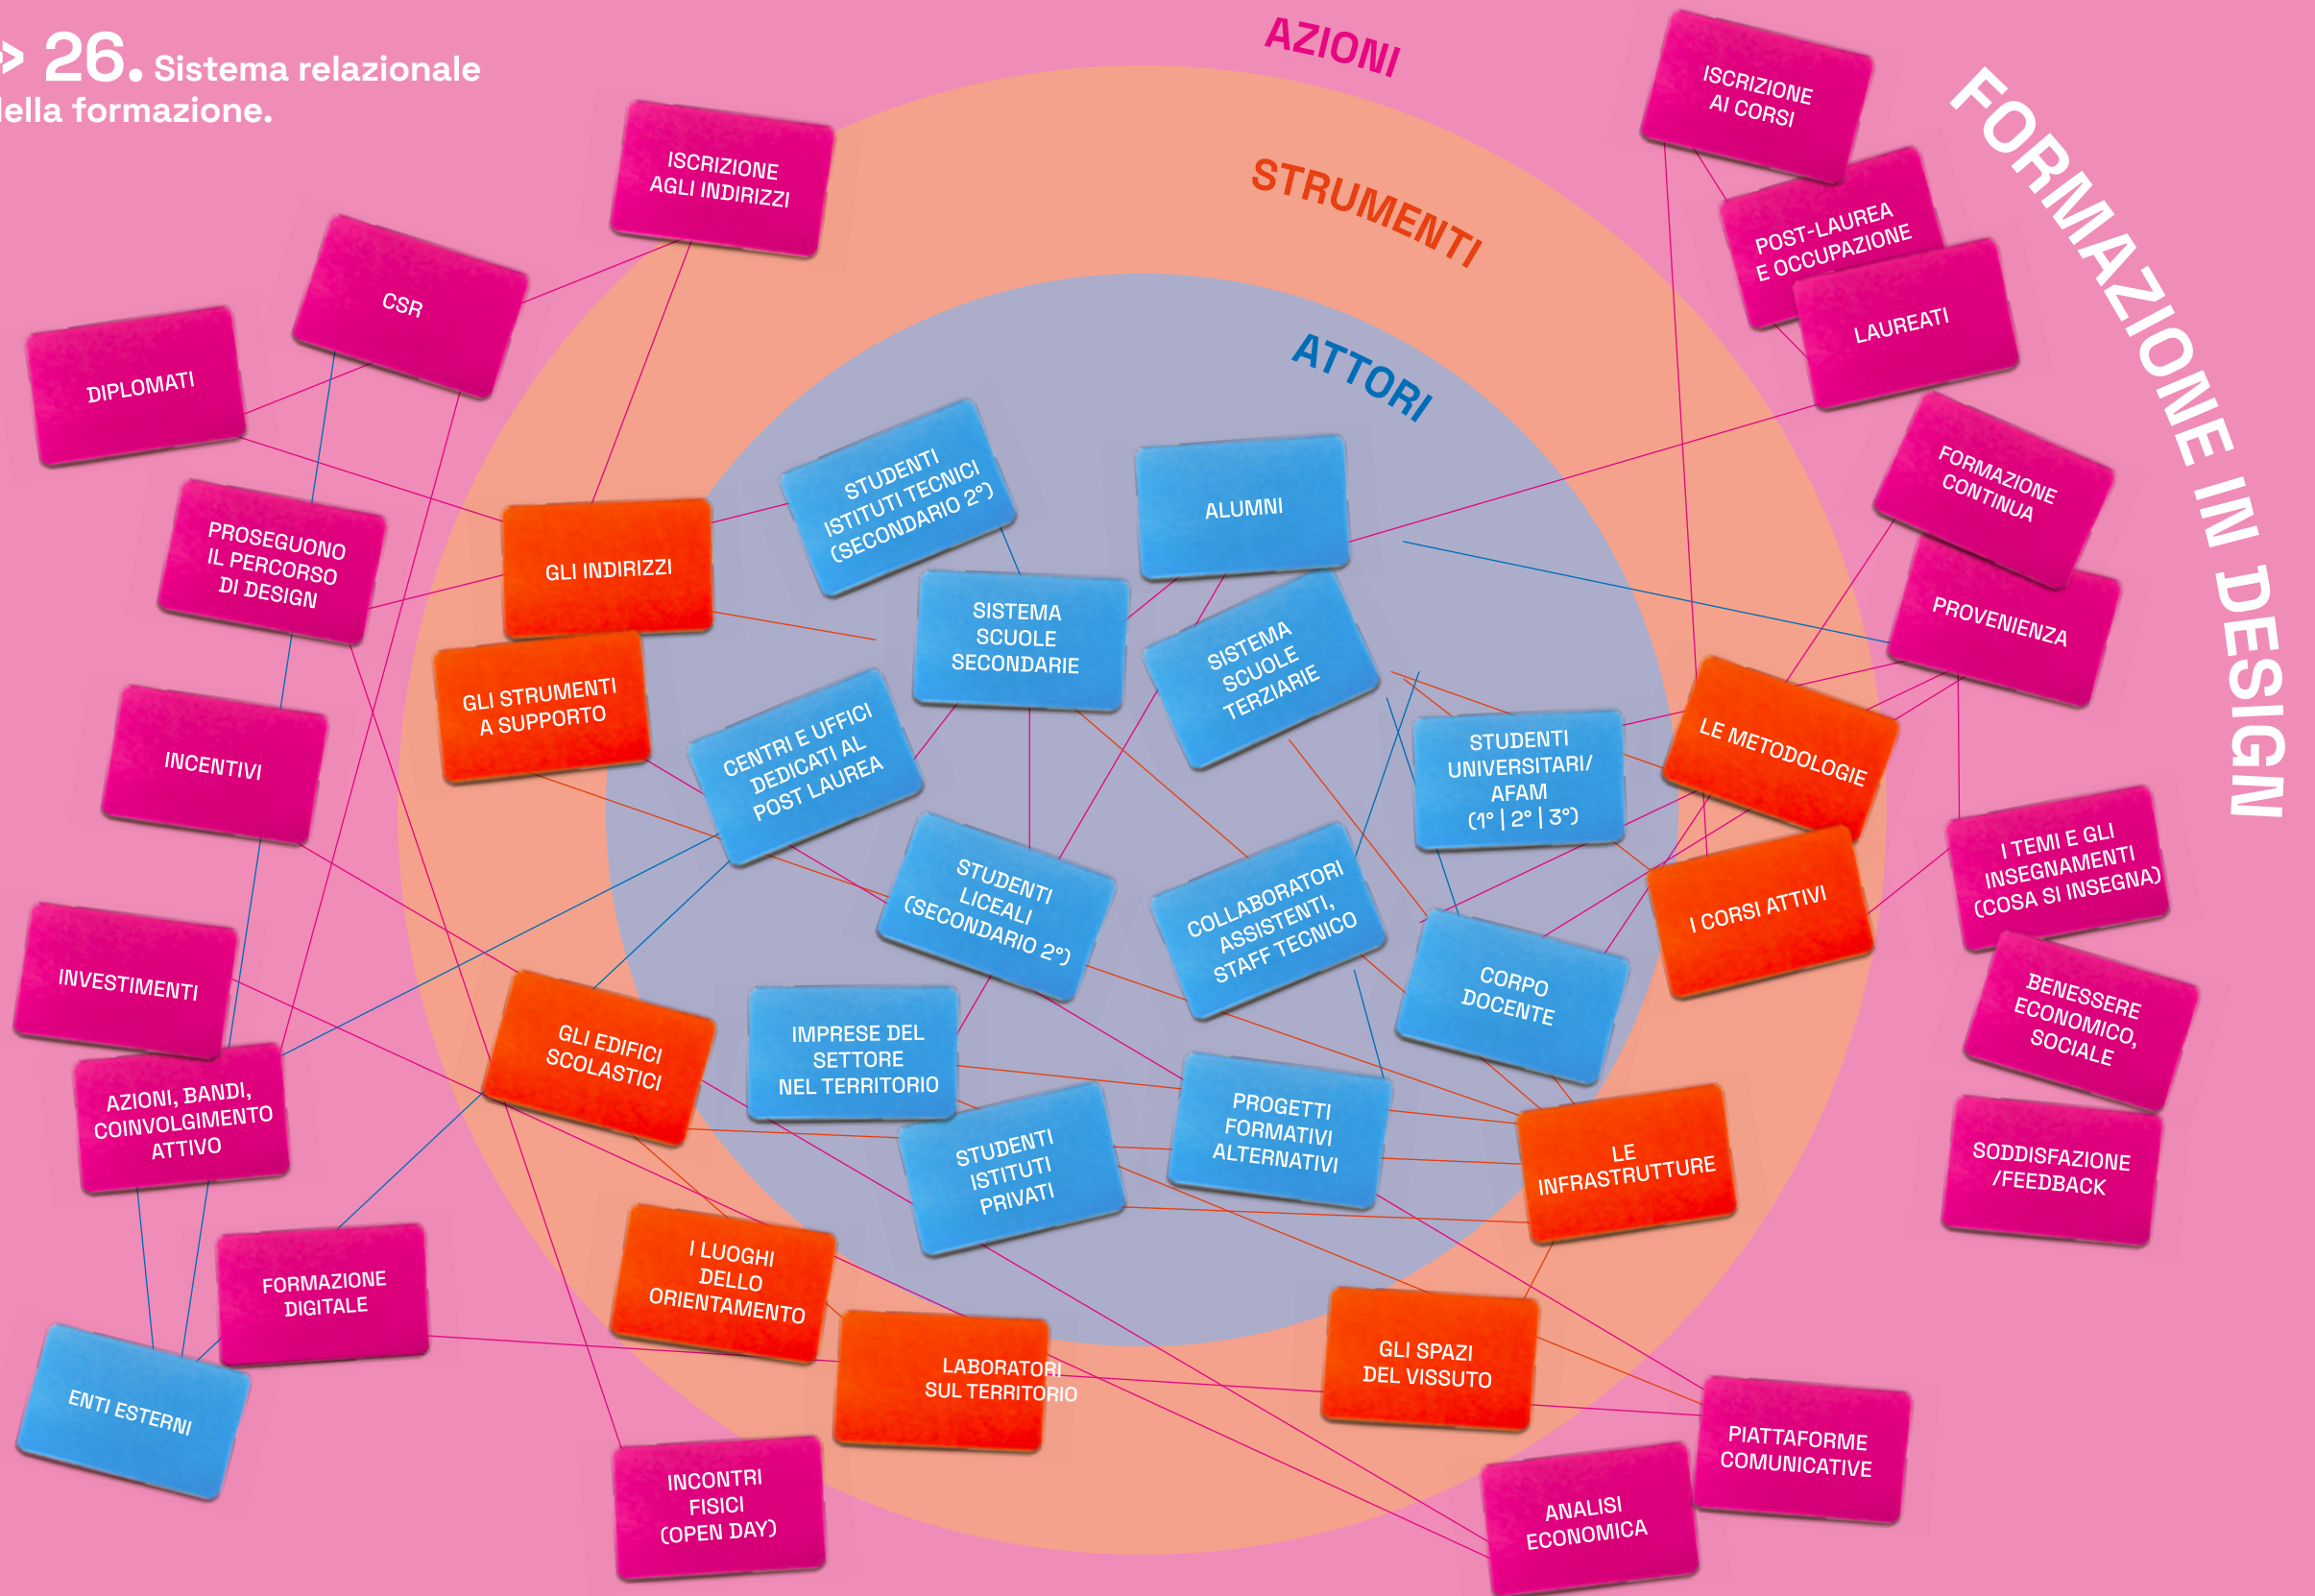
> 26. Sistema relazionale della formazione.

AZIONI

STRUMENTI

ATTORI

FORMAZIONE IN DESIGN

ISCRIZIONE AGLI INDIRIZZI

CSR

DIPLOMATI

PROSEGUONO IL PERCORSO DI DESIGN

INCENTIVI

INVESTIMENTI

AZIONI, BANDI, COINVOLGIMENTO ATTIVO

FORMAZIONE DIGITALE

ENTI ESTERNI

INCONTRI FISICI (OPEN DAY)

GLI INDIRIZZI

GLI STRUMENTI A SUPPORTO

GLI EDIFICI SCOLASTICI

I LUOGHI DELLO ORIENTAMENTO

LABORATORI SUL TERRITORIO

GLI SPAZI DEL VISSUTO

LE INFRASTRUTTURE

I CORSI ATTIVI

LE METODOLOGIE

STUDENTI ISTITUTI TECNICI (SECONDARIO 2°)

ALUMNI

SISTEMA SCUOLE SECONDARIE

SISTEMA SCUOLE TERZIARIE

CENTRI E UFFICI DEDICATI AL POST LAUREA

STUDENTI UNIVERSITARI/ AFAM (1° | 2° | 3°)

STUDENTI LICEALI (SECONDARIO 2°)

COLLABORATORI ASSISTENTI, STAFF TECNICO

CORPO DOCENTE

IMPRESE DEL SETTORE NEL TERRITORIO

STUDENTI ISTITUTI PRIVATI

PROGETTI FORMATIVI ALTERNATIVI

ISCRIZIONE AI CORSI

POST-LAUREA E OCCUPAZIONE

LAUREATI

FORMAZIONE CONTINUA

PROVENIENZA

I TEMI E GLI INSEGNAMENTI (COSA SI INSEGNA)

BENESSERE ECONOMICO, SOCIALE

SODDISFAZIONE /FEEDBACK

PIATTAFORME COMUNICATIVE

ANALISI ECONOMICA